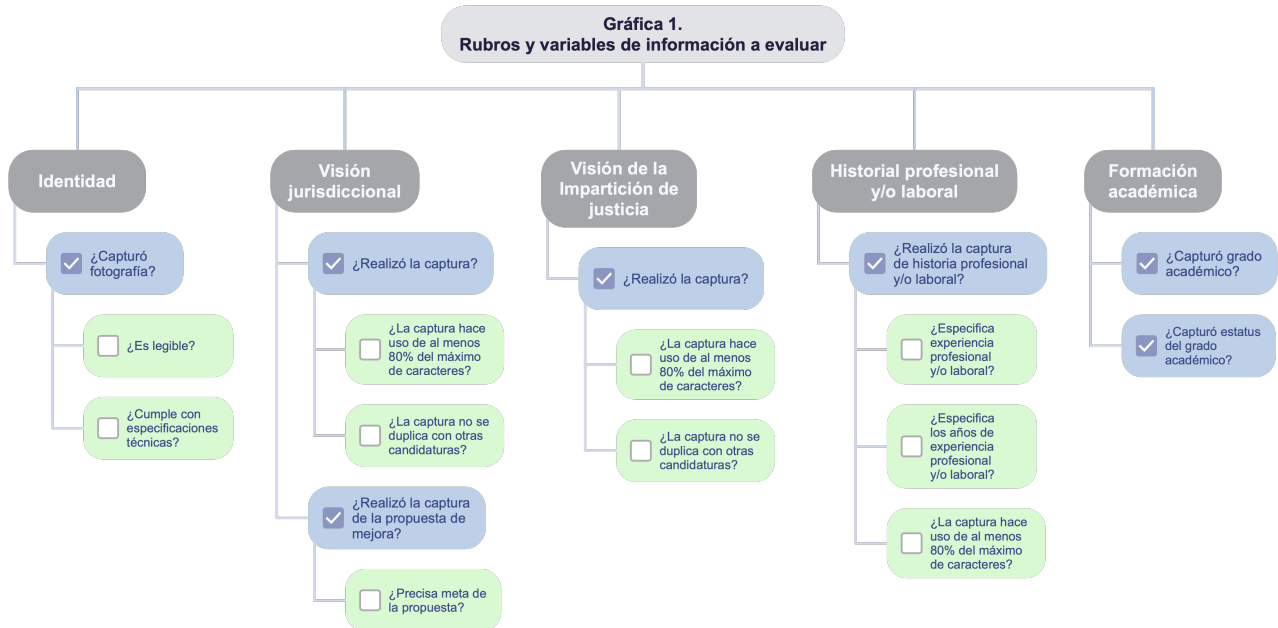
Gráfica 1.
Rubros y variables de información a evaluar

Identidad

¿Capturó fotografía?

¿Es legible?

¿Cumple con especificaciones técnicas?

Visión jurisdiccional

¿Realizó la captura?

¿La captura hace uso de al menos 80% del máximo de caracteres?

¿La captura no se duplica con otras candidaturas?

¿Realizó la captura de la propuesta de mejora?

¿Precisa meta de la propuesta?

Visión de la Impartición de justicia

¿Realizó la captura?

¿La captura hace uso de al menos 80% del máximo de caracteres?

¿La captura no se duplica con otras candidaturas?

Historial profesional y/o laboral

¿Realizó la captura de historia profesional y/o laboral?

¿Especifica experiencia profesional y/o laboral?

¿Especifica los años de experiencia profesional y/o laboral?

¿La captura hace uso de al menos 80% del máximo de caracteres?

Formación académica

¿Capturó grado académico?

¿Capturó estatus del grado académico?